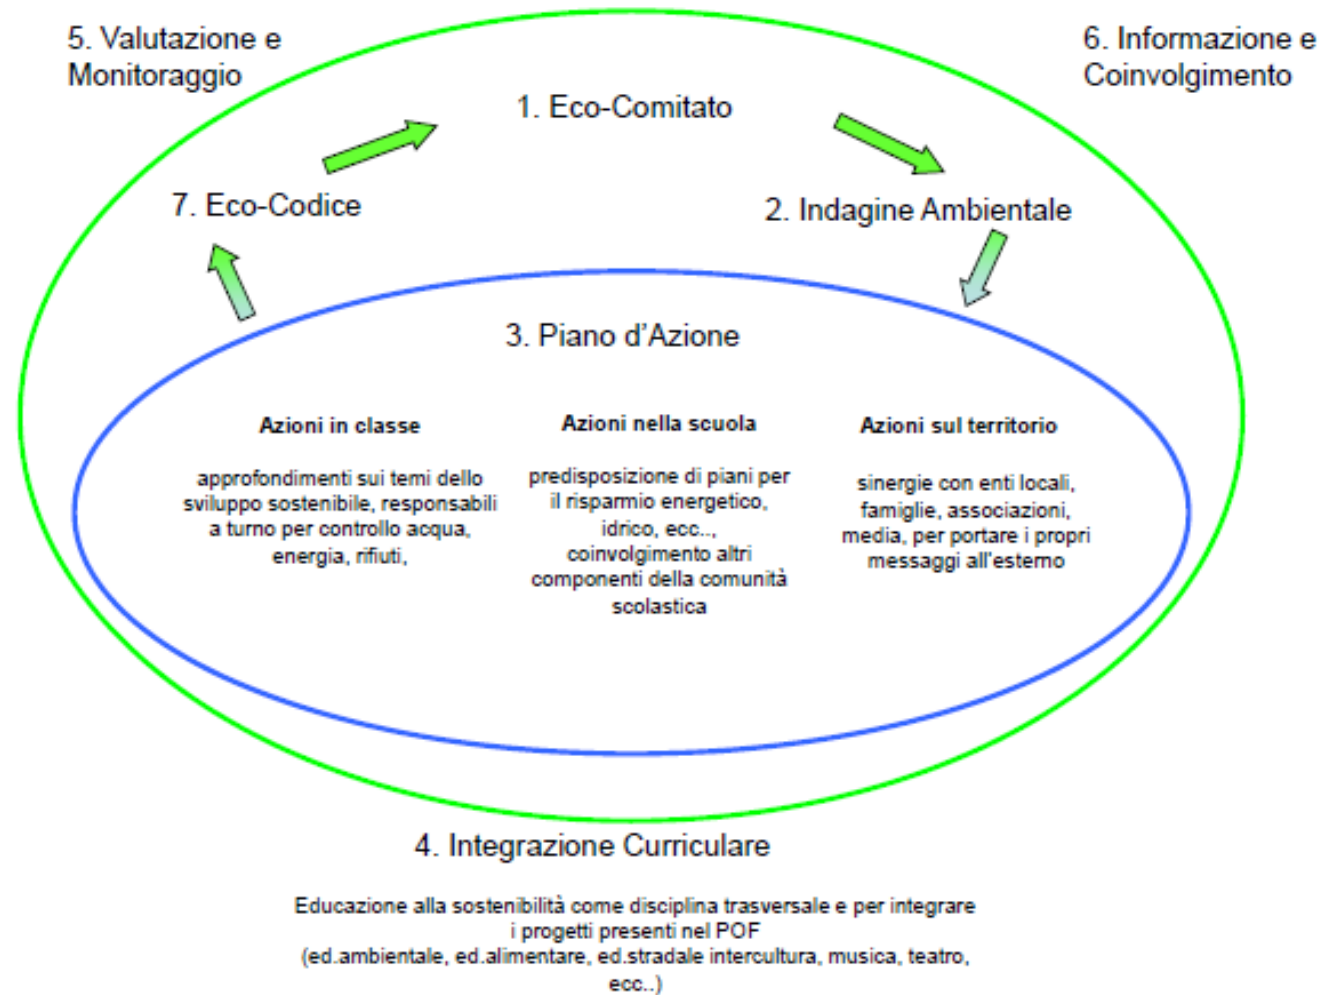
5. Valutazione e Monitoraggio

6. Informazione e Coinvolgimento

1. Eco-Comitato

7. Eco-Codice

2. Indagine Ambientale

3. Piano d'Azione

Azioni in classe

approfondimenti sui temi dello sviluppo sostenibile, responsabili a turno per controllo acqua, energia, rifiuti,

Azioni nella scuola

predisposizione di piani per il risparmio energetico, idrico, ecc.., coinvolgimento altri componenti della comunità scolastica

Azioni sul territorio

sinergie con enti locali, famiglie, associazioni, media, per portare i propri messaggi all'esterno

4. Integrazione Curriculare

Educazione alla sostenibilità come disciplina trasversale e per integrare i progetti presenti nel POF (ed.ambientale, ed.alimentare, ed.stradale intercultura, musica, teatro, ecc..)